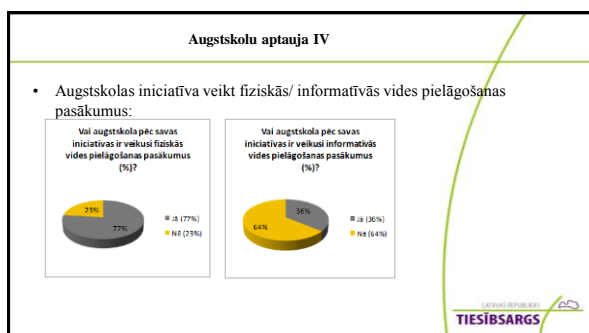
Augstskolu aptauja IV

• Augstskolas iniciatīva veikt fiziskās/ informatīvās vides pielāgošanas pasākumus:

Vai augstskola pēc savas iniciatīvas ir veikusi fiziskās vides pielāgošanas pasākumus (%)?

23%

77%

Jā (77%)
Nē (23%)

Vai augstskola pēc savas iniciatīvas ir veikusi informatīvās vides pielāgošanas pasākumus (%)?

36%

64%

Jā (36%)
Ne (64%)

LATVIJAS REPUBLIKAS
TIESĪBSARGS